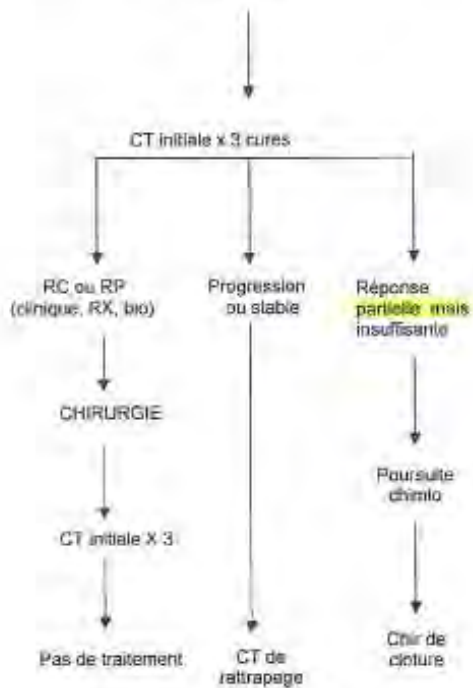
CT initiale x 3 cures

RC ou RP (clinique, RX, bio)

CHIRURGIE

CT initiale X 3

Pas de traitement

Progression ou stable

CT de rattrapage

Réponse partielle mais insuffisante

Poursuite chimio

Chir de cloture